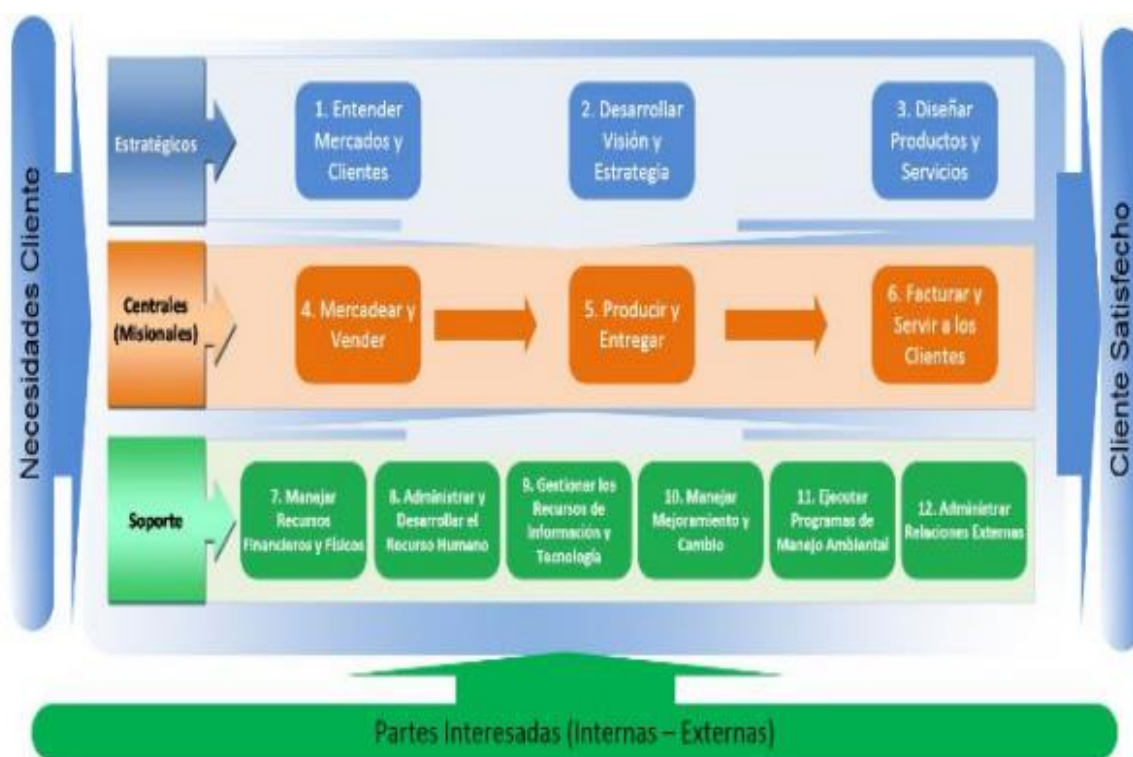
Necesidades Cliente

Estratégicos

1. Entender Mercados y Clientes

2. Desarrollar Visión y Estrategia

3. Diseñar Productos y Servicios

Centrales (Misionales)

4. Mercadear y Vender

5. Producir y Entregar

6. Facturar y Servir a los Clientes

Soporte

7. Manejar Recursos Financieros y Físicos

8. Administrar y Desarrollar el Recurso Humano

9. Gestionar los Recursos de Información y Tecnología

10. Manejar Mejoramiento y Cambio

11. Ejecutar Programas de Manejo Ambiental

12. Administrar Relaciones Externas

Cliente Satisfecho

Partes Interesadas (Internas – Externas)